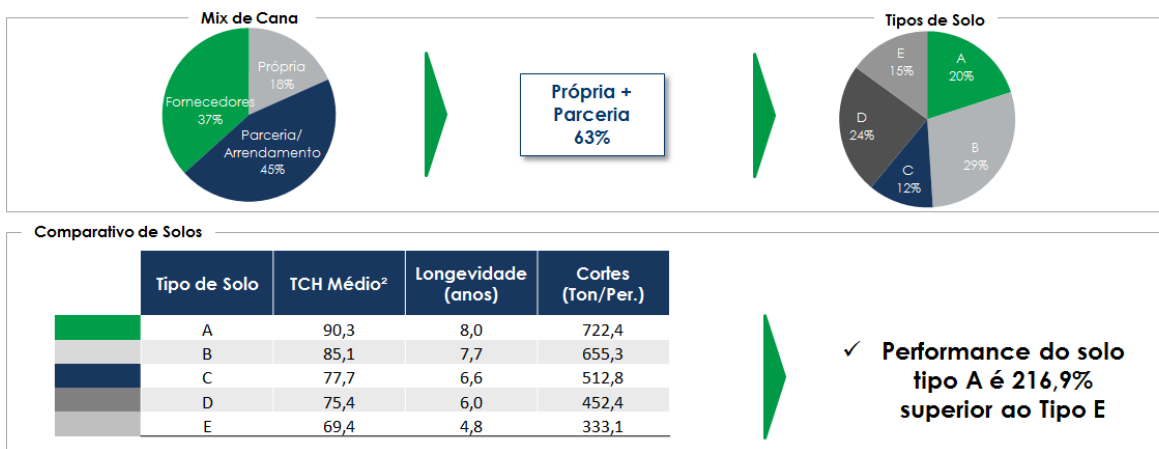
Mix de Cana

Própria
18%

Fornecedores
37%

Parceria/
Arrendamento
45%

Própria +
Parceria
63%

Tipos de Solo

E
15%

A
20%

D
24%

B
29%

C
12%

Comparativo de Solos

| Tipo de Solo | TCH Médio² | Longevidade (anos) | Cortes (Ton/Per.) |
|---|---|---|---|
| A | 90,3 | 8,0 | 722,4 |
| B | 85,1 | 7,7 | 655,3 |
| C | 77,7 | 6,6 | 512,8 |
| D | 75,4 | 6,0 | 452,4 |
| E | 69,4 | 4,8 | 333,1 |

✓ Performance do solo tipo A é 216,9% superior ao Tipo E